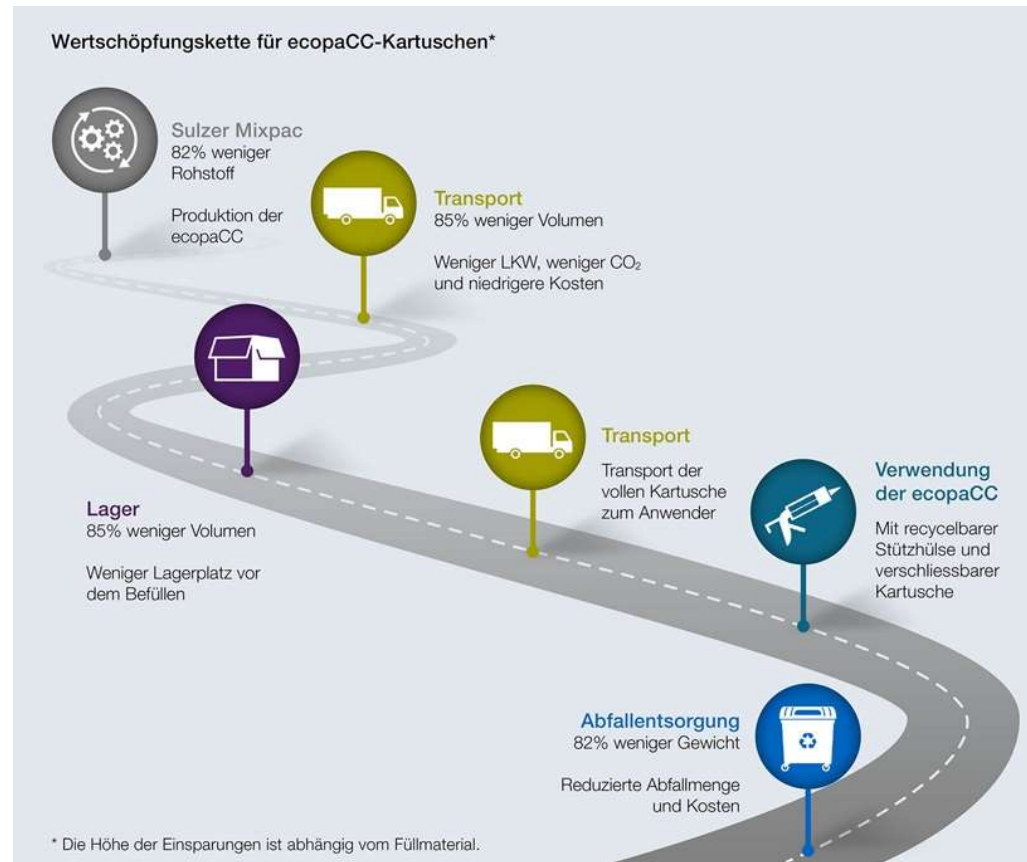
Wertschöpfungskette für ecopaCC-Kartuschen*

Sulzer Mixpac
82% weniger Rohstoff

Produktion der ecopaCC

Transport
85% weniger Volumen

Weniger LKW, weniger $CO_2$ und niedrigere Kosten

Lager
85% weniger Volumen

Weniger Lagerplatz vor dem Befüllen

Transport
Transport der vollen Kartusche zum Anwender

Verwendung der ecopaCC
Mit recycelbarer Stützhülse und verschliessbarer Kartusche

Abfallentsorgung
82% weniger Gewicht

Reduzierte Abfallmenge und Kosten

* Die Höhe der Einsparungen ist abhängig vom Füllmaterial.